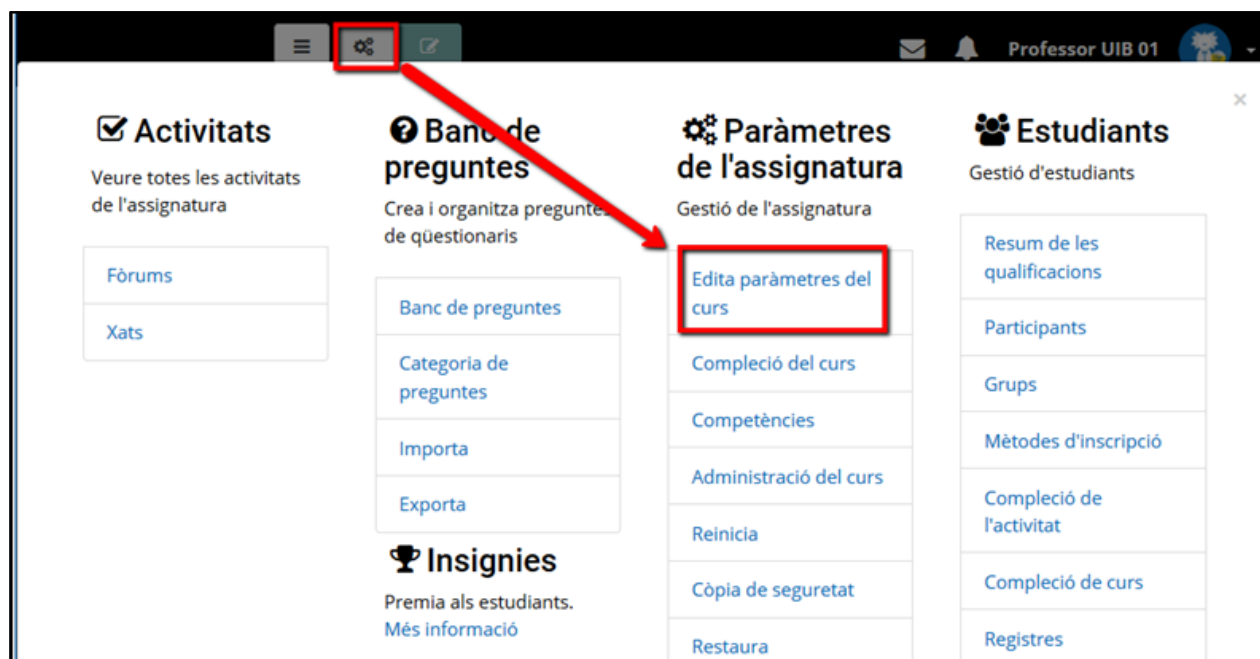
Professor UIB 01

×

Activitats
Veure totes les activitats de l'assignatura

Fòrums
Xats

Banc de preguntes
Crea i organitza preguntes de qüestionaris

Banc de preguntes
Categoria de preguntes
Importa
Exporta

Insignies
Premia als estudiants.
Més informació

Paràmetres de l'assignatura
Gestió de l'assignatura

Edita paràmetres del curs
Compleció del curs
Competències
Administració del curs
Reinicia
Còpia de seguretat
Restaura

Estudiants
Gestió d'estudiants

Resum de les qualificacions
Participants
Grups
Mètodes d'inscripció
Compleció de l'activitat
Compleció de curs
Registres